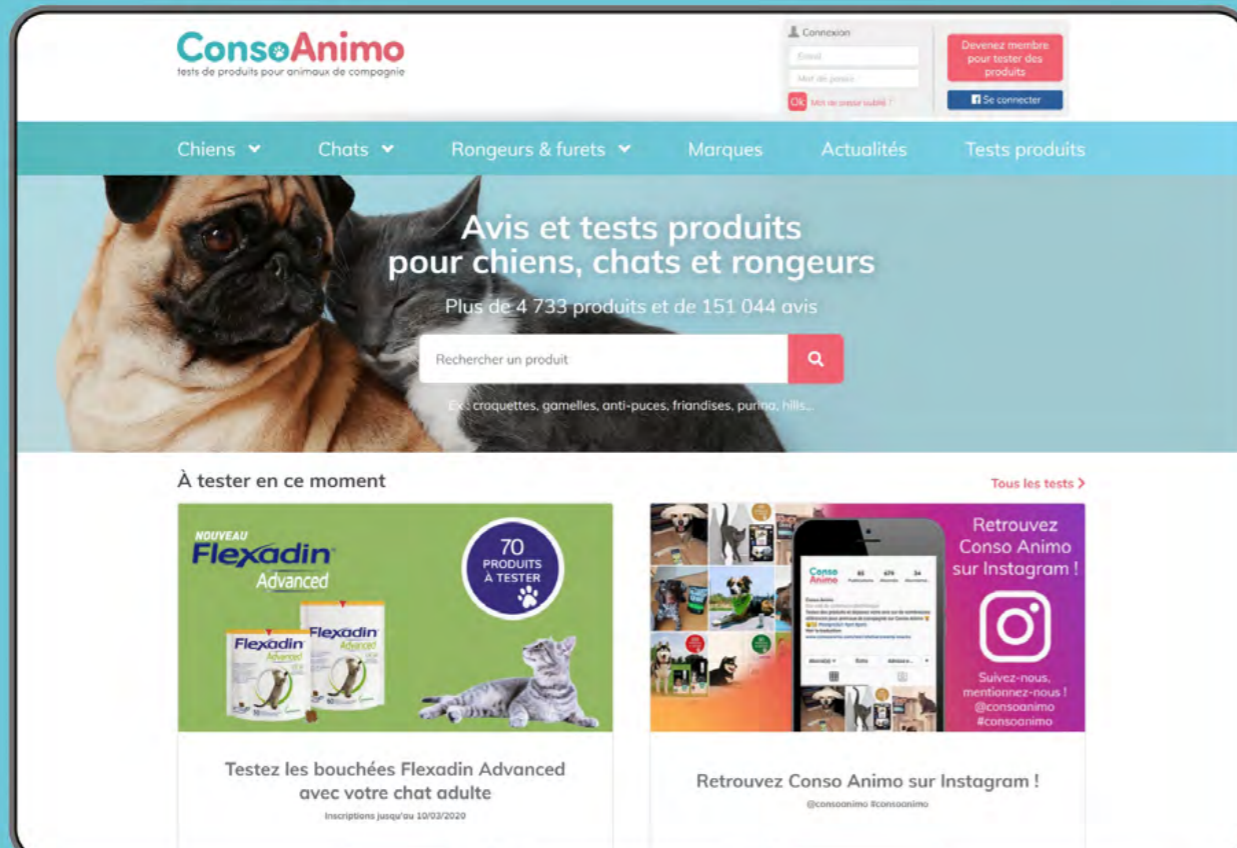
ConsoAnimo
tests de produits pour animaux de compagnie

Connexion
Email
Mot de passe
Ok Mot de passe oublié ?

Devenez membre pour tester des produits
Se connecter

Chiens Chats Rongeurs & furets Marques Actualités Tests produits

Avis et tests produits pour chiens, chats et rongeurs
Plus de 4 733 produits et de 151 044 avis

Rechercher un produit

Ex : croquettes, gamelles, anti-puces, friandises, purina, hills...

À tester en ce moment

Tous les tests >

NOUVEAU
Flexadin Advanced

70 PRODUITS À TESTER

Flexadin Advanced
Flexadin Advanced

Retrouvez Conso Animo sur Instagram !

Suivez-nous, mentionnez-nous ! @consoanimo #consoanimo

Testez les bouchées Flexadin Advanced avec votre chat adulte
Inscriptions jusqu'au 10/03/2020

Retrouvez Conso Animo sur Instagram !
@consoanimo #consoanimo